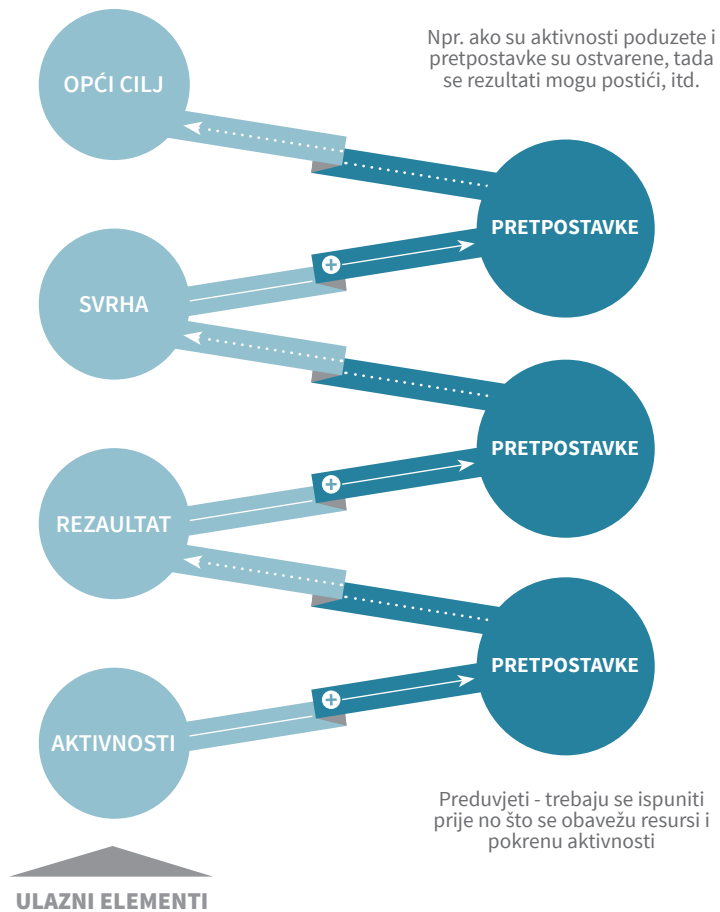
Npr. ako su aktivnosti poduzete i pretpostavke su ostvarene, tada se rezultati mogu postići, itd.

OPĆI CILJ

PRETPOSTAVKE

SVRHA

PRETPOSTAVKE

REZAULTAT

PRETPOSTAVKE

AKTIVNOSTI

Preduvjeti - trebaju se ispuniti prije no što se obavežu resursi i pokrenu aktivnosti

ULAZNI ELEMENTI